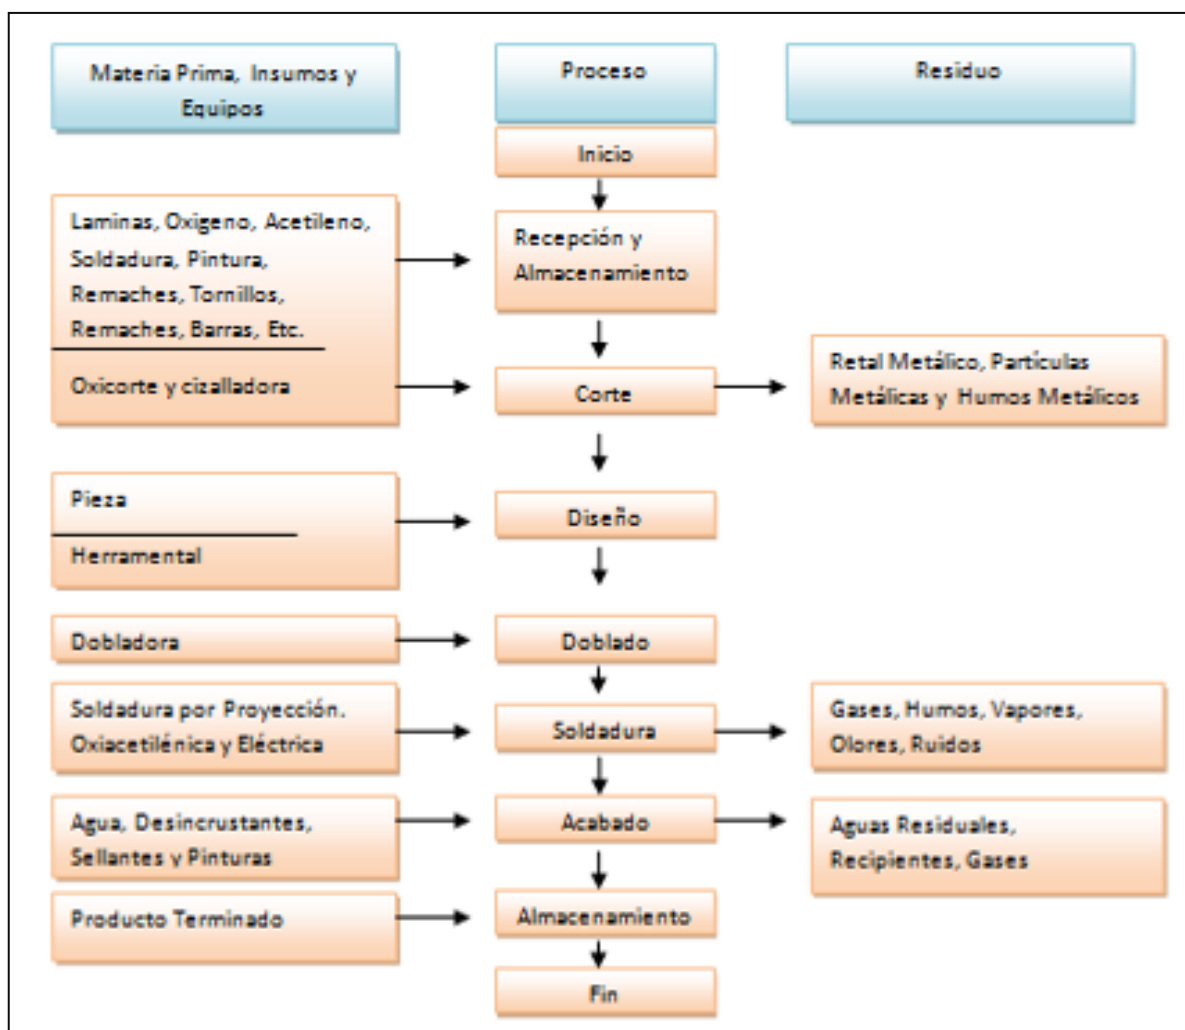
Materia Prima, Insumos y Equipos

Proceso

Residuo

Inicio

Laminas, Oxigeno, Acetileno, Soldadura, Pintura, Remaches, Tornillos, Remaches, Barras, Etc.

Recepción y Almacenamiento

Oxicorte y cizalladora

Corte

Retal Metálico, Partículas Metálicas y Humos Metálicos

Pieza

Herramental

Diseño

Dobladora

Doblado

Soldadura por Proyección. Oxiacetilénica y Eléctrica

Soldadura

Gases, Humos, Vapores, Olores, Ruidos

Agua, Desincrustantes, Sellantes y Pinturas

Acabado

Aguas Residuales, Recipientes, Gases

Producto Terminado

Almacenamiento

Fin